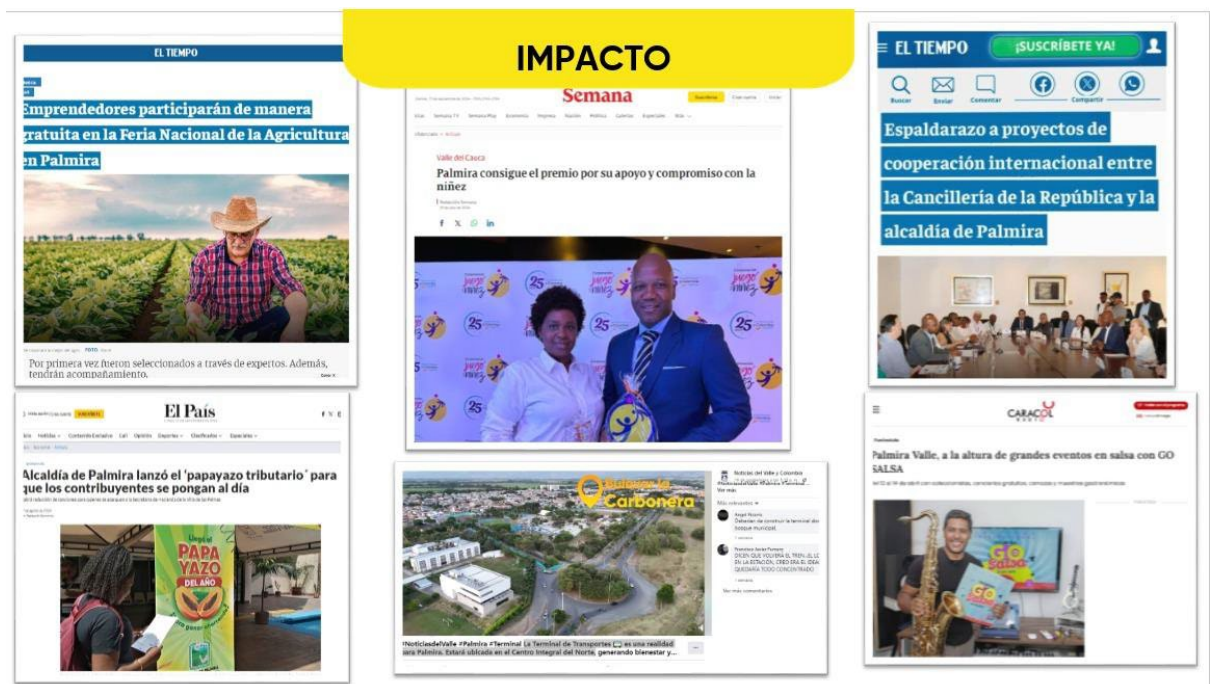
IMPACTO

EL TIEMPO

Emprendedores participarán de manera gratuita en la Feria Nacional de la Agricultura en Palmira

Por primera vez fueron seleccionados a través de expertos. Además, tendrán acompañamiento.

Semana

Valle del Cauca

Palmira consigue el premio por su apoyo y compromiso con la niñez

EL TIEMPO ¡SUSCRÍBETE YA!

Buscar Enviar Comentar Compartir

Espaldarazo a proyectos de cooperación internacional entre la Cancillería de la República y la alcaldía de Palmira

El País

Alcaldía de Palmira lanzó el 'papayazo tributario' para que los contribuyentes se pongan al día

PAPAYAZO DEL AÑO

Carbonera

Notícias del Valle y Colombia

Más relevantes

Deberían de construir la terminal del bosque municipal.

DICEN QUE VOLVERÁ EL TREN, EL LO EN LA ESTACIÓN, CREO ERA EL IDEAL QUEDARÍA TODO CONCENTRADO

Ver más comentarios

#NoticiasdelValle #Palmira #Terminal La Terminal de Transportes es una realidad para Palmira. Estará ubicada en el Centro Integral del Norte, generando bienestar y...

CARACOL RADIO

Palmira Valle, a la altura de grandes eventos en salsa con GO SALSA

GO Salsa